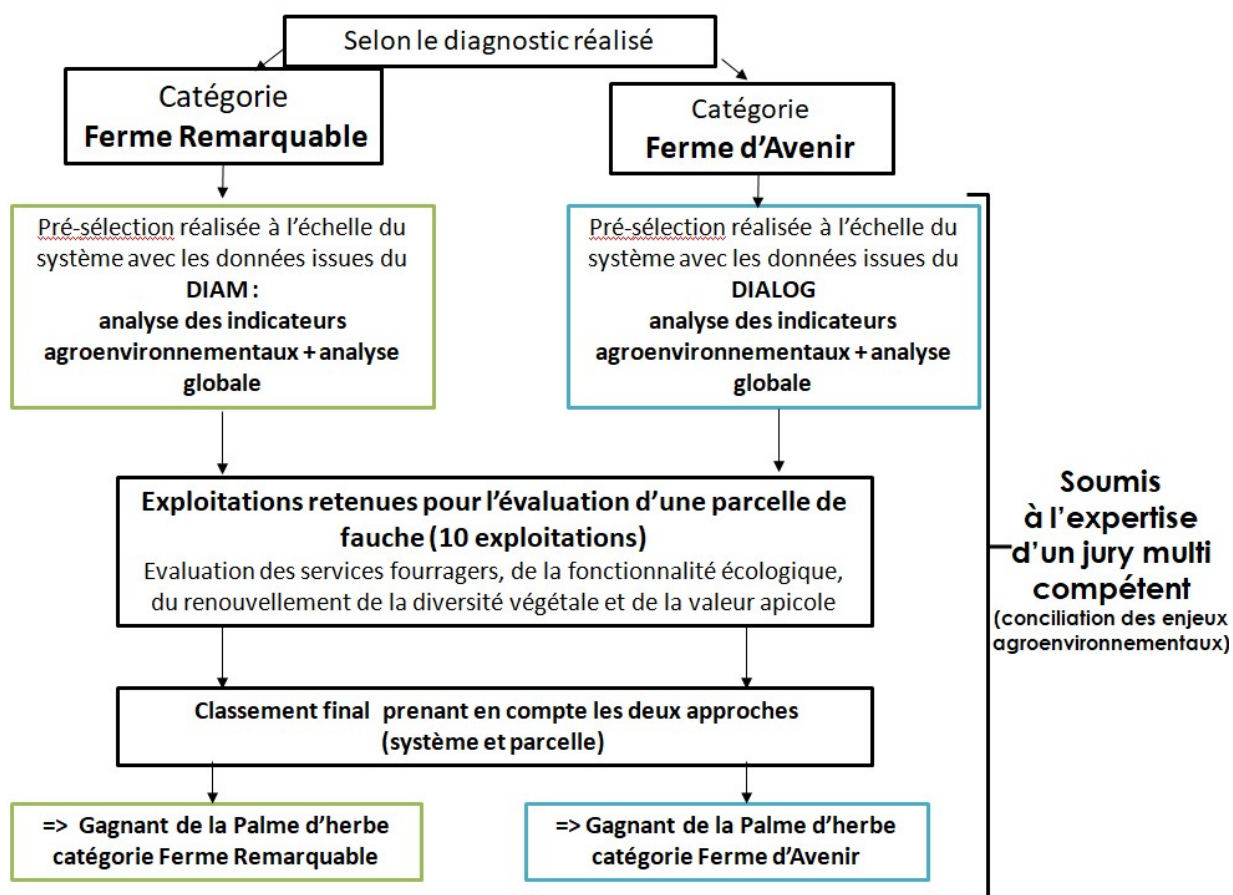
Selon le diagnostic réalisé

Catégorie
**Ferme Remarquable**

Catégorie
**Ferme d'Avenir**

Pré-sélection réalisée à l'échelle du système avec les données issues du **DIAM : analyse des indicateurs agroenvironnementaux + analyse globale**

Pré-sélection réalisée à l'échelle du système avec les données issues du **DIALOG analyse des indicateurs agroenvironnementaux + analyse globale**

**Exploitations retenues pour l'évaluation d'une parcelle de fauche (10 exploitations)**
Evaluation des services fourragers, de la fonctionnalité écologique, du renouvellement de la diversité végétale et de la valeur apicole

**Classement final prenant en compte les deux approches (système et parcelle)**

**=> Gagnant de la Palme d'herbe catégorie Ferme Remarquable**

**=> Gagnant de la Palme d'herbe catégorie Ferme d'Avenir**

**Soumis à l'expertise d'un jury multi compétent**
**(conciliation des enjeux agroenvironnementaux)**